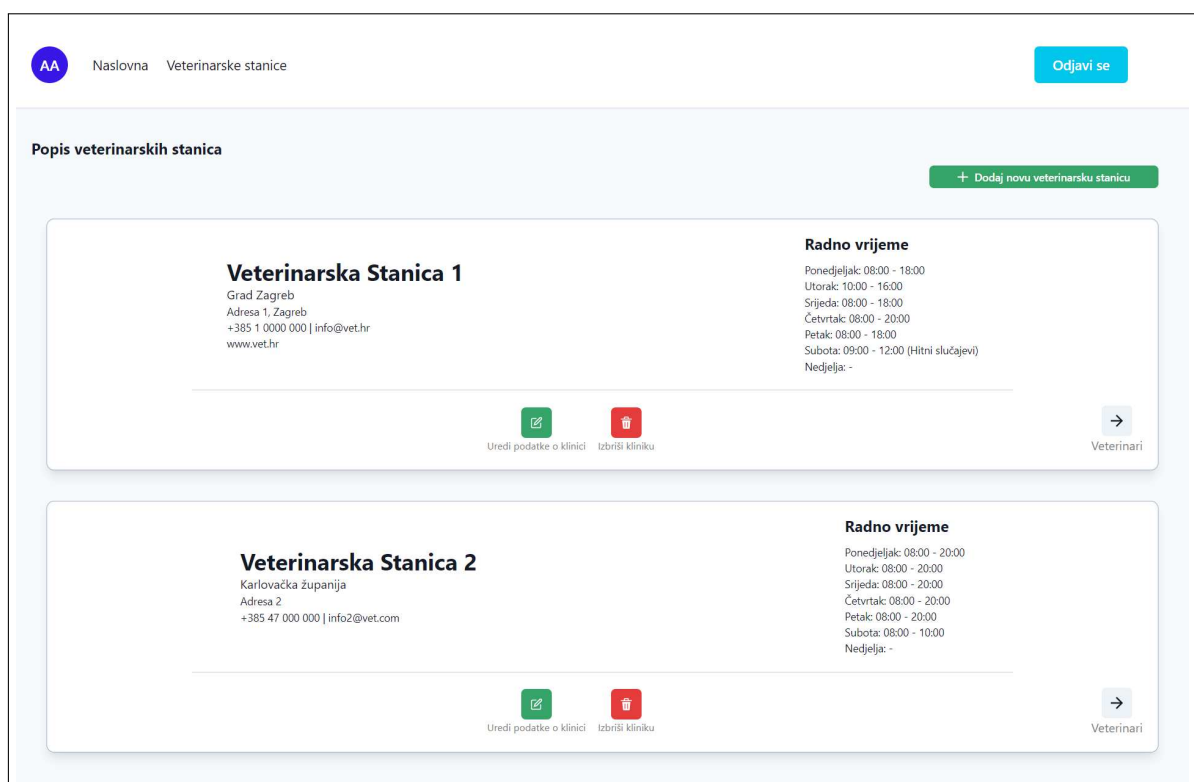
AA Naslovna Veterinarske stanice

Odjavi se

Popis veterinarskih stanica

+ Dodaj novu veterinarsku stanicu

Veterinarska Stanica 1
Grad Zagreb
Adresa 1, Zagreb
+385 1 0000 000 | info@vet.hr
www.vet.hr

Radno vrijeme
Ponedjeljak: 08:00 - 18:00
Utorak: 10:00 - 16:00
Srijeda: 08:00 - 18:00
Četvrtak: 08:00 - 20:00
Petak: 08:00 - 18:00
Subota: 09:00 - 12:00 (Hitni slučajevi)
Nedjelja: -

Uredi podatke o klinici
Izbriši kliniku

Veterinari

Veterinarska Stanica 2
Karlovačka županija
Adresa 2
+385 47 000 000 | info2@vet.com

Radno vrijeme
Ponedjeljak: 08:00 - 20:00
Utorak: 08:00 - 20:00
Srijeda: 08:00 - 20:00
Četvrtak: 08:00 - 20:00
Petak: 08:00 - 20:00
Subota: 08:00 - 10:00
Nedjelja: -

Uredi podatke o klinici
Izbriši kliniku

Veterinari